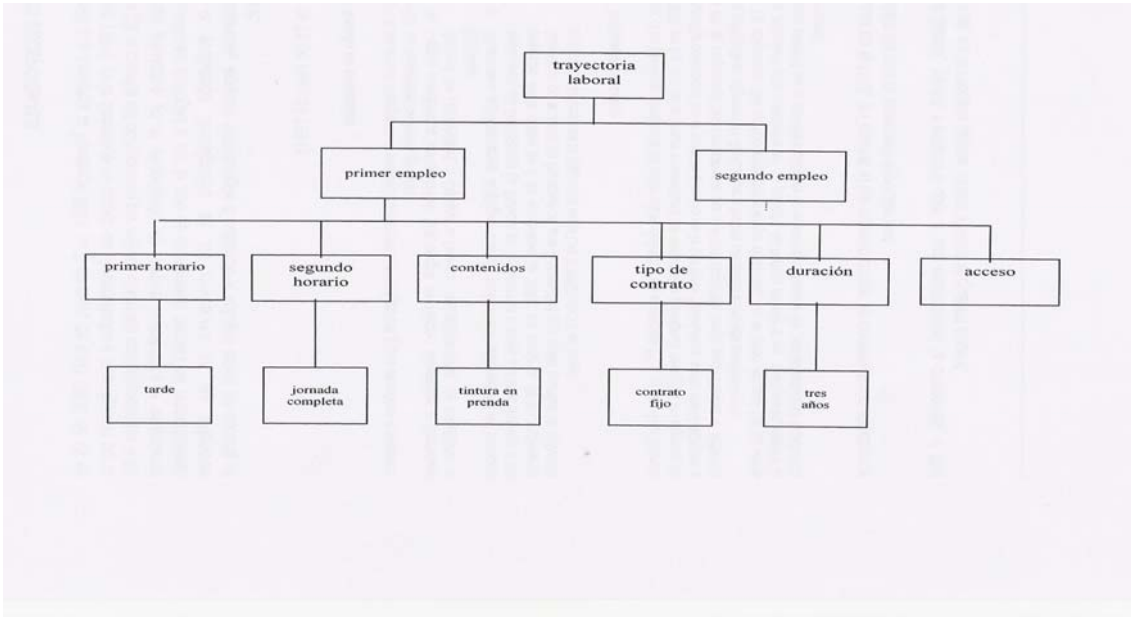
trayectoria laboral

primer empleo

segundo empleo

primer horario

tarde

segundo horario

jornada completa

contenidos

tintura en prenda

tipo de contrato

contrato fijo

duración

tres años

acceso